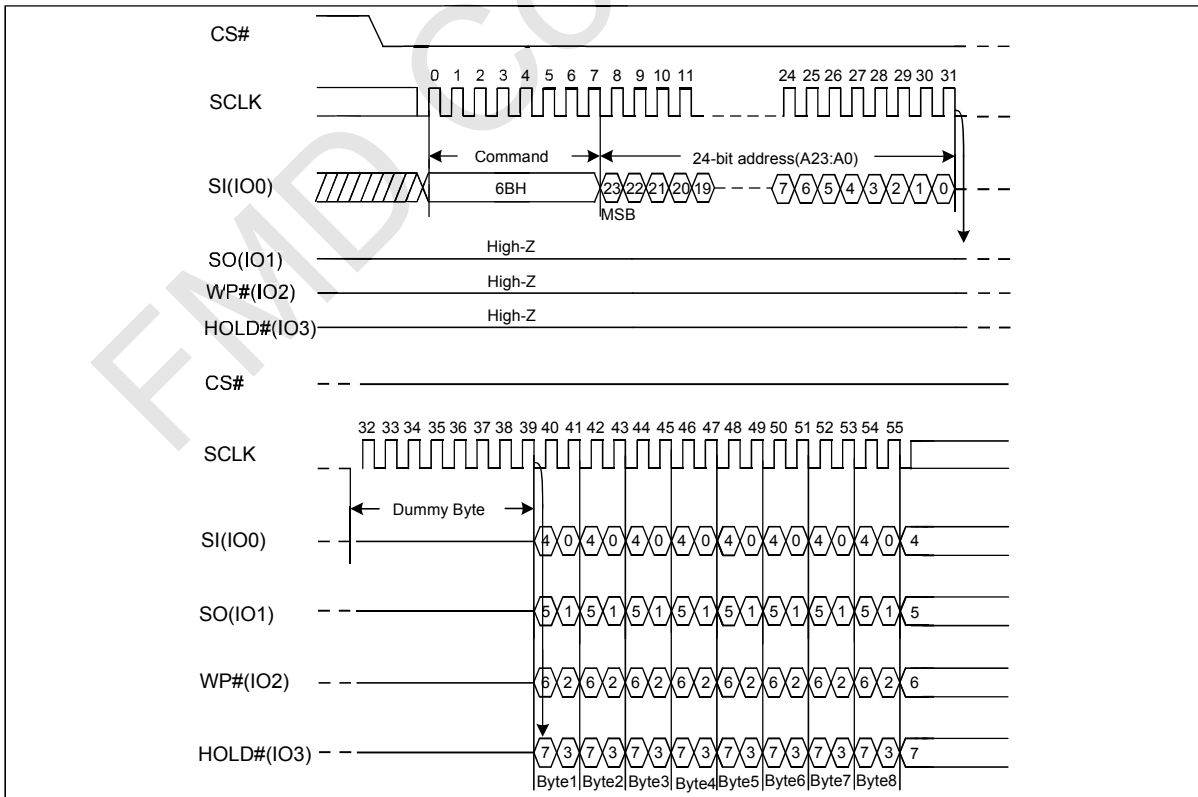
CS#

SCLK

0 1 2 3 4 5 6 7 8 9 10 11 24 25 26 27 28 29 30 31

Command

24-bit address(A23:A0)

SI(IO0)

6BH

23 22 21 20 19 7 6 5 4 3 2 1 0

MSB

High-Z

SO(IO1)

High-Z

WP#(IO2)

High-Z

HOLD#(IO3)

CS#

32 33 34 35 36 37 38 39 40 41 42 43 44 45 46 47 48 49 50 51 52 53 54 55

SCLK

Dummy Byte

SI(IO0)

4 0 4 0 4 0 4 0 4 0 4 0 4 0 4 0 4

SO(IO1)

5 1 5 1 5 1 5 1 5 1 5 1 5 1 5 1 5

WP#(IO2)

6 2 6 2 6 2 6 2 6 2 6 2 6 2 6 2 6

HOLD#(IO3)

7 3 7 3 7 3 7 3 7 3 7 3 7 3 7 3 7

Byte1 Byte2 Byte3 Byte4 Byte5 Byte6 Byte7 Byte8